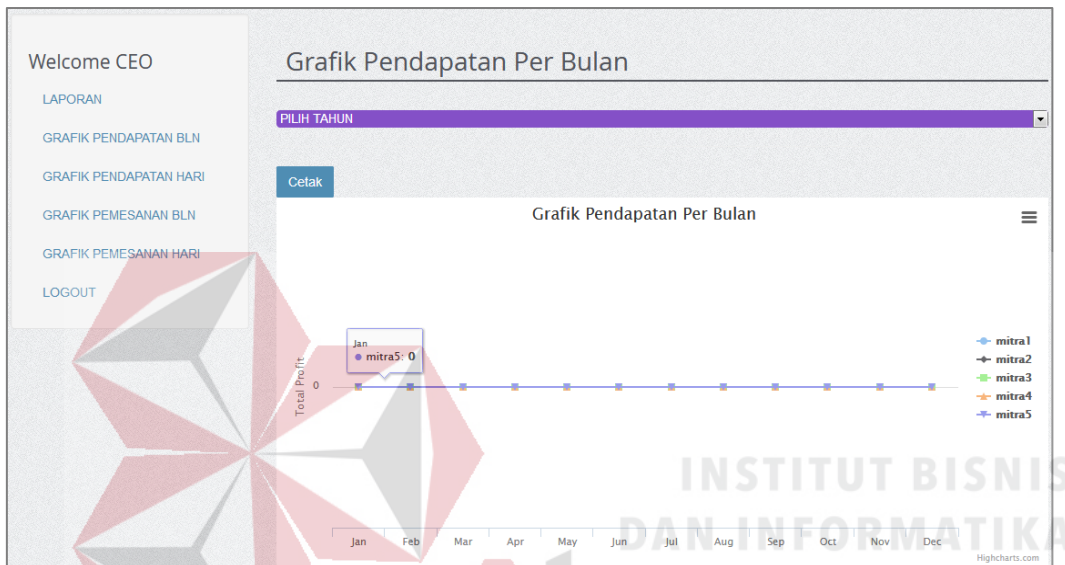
Welcome CEO

LAPORAN

GRAFIK PENDAPATAN BLN

GRAFIK PENDAPATAN HARI

GRAFIK PEMESANAN BLN

GRAFIK PEMESANAN HARI

LOGOUT

Grafik Pendapatan Per Bulan

PILIH TAHUN

Cetak

Grafik Pendapatan Per Bulan

Jan
mitra5: 0

Total Profit

0

mitra1
mitra2
mitra3
mitra4
mitra5

Jan Feb Mar Apr May Jun Jul Aug Sep Oct Nov Dec

Highcharts.com

INSTITUT BISNIS
DAN INFORMATIKA